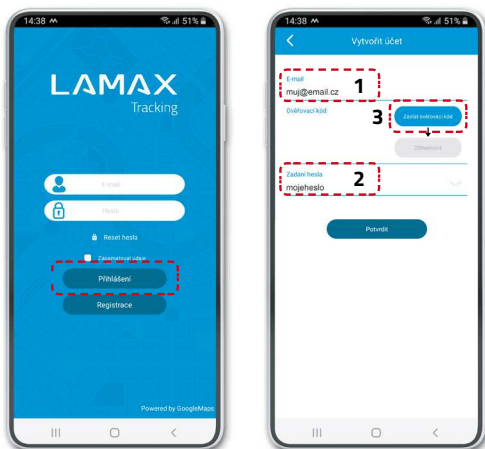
14:38 51%

LAMAX
Tracking

E-mail
Heslo

Reset hesla

Zapamatovat údaje

Přihlášení

Registrace

Powered by GoogleMaps

14:38 51%

Vytvořit účet

E-mail
muj@email.cz
1

Ověřovací kód
3
Zaslat ověřovací kód
Zbývající

Zadání hesla
mojeheslo
2

Potvrdit